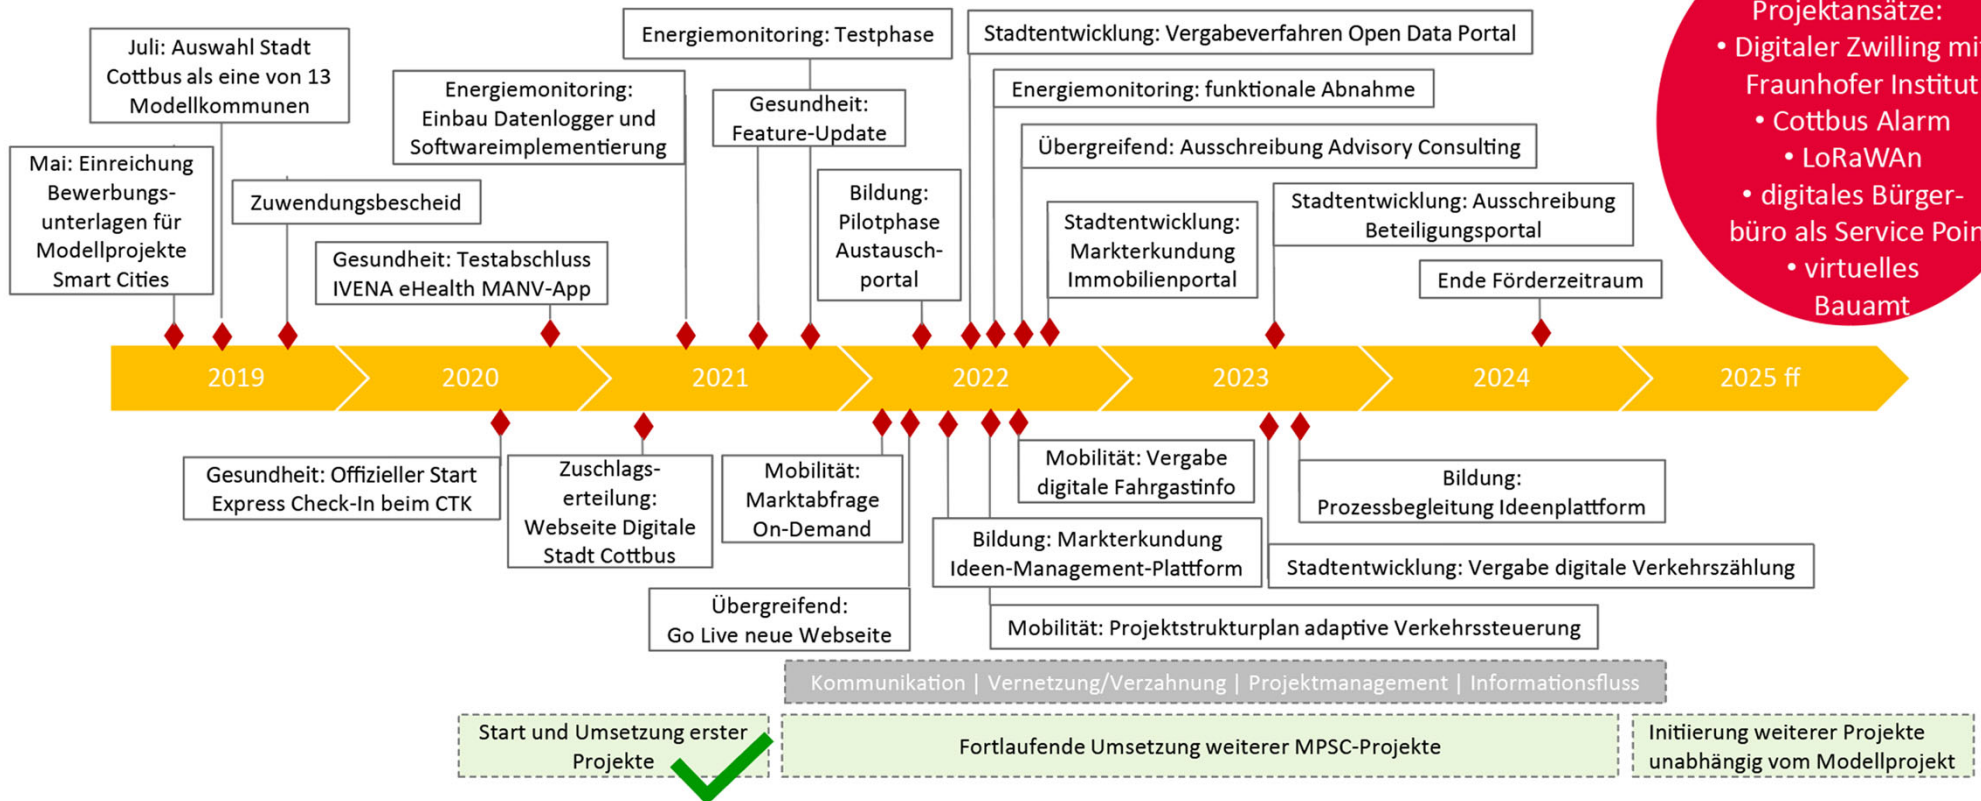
Projektansätze:
• Digitaler Zwilling mi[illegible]
Fraunhofer Institut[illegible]
• Cottbus Alarm
• LoRaWAn
• digitales Bürgerbüro als Service Poin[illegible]
• virtuelles Bauamt

Juli: Auswahl Stadt Cottbus als eine von 13 Modellkommunen

Mai: Einreichung Bewerbungsunterlagen für Modellprojekte Smart Cities

Zuwendungsbescheid

Energiemonitoring: Einbau Datenlogger und Softwareimplementierung

Gesundheit: Testabschluss IVENA eHealth MANV-App

Energiemonitoring: Testphase

Gesundheit: Feature-Update

Bildung: Pilotphase Austauschportal

Stadtentwicklung: Vergabeverfahren Open Data Portal

Energiemonitoring: funktionale Abnahme

Übergreifend: Ausschreibung Advisory Consulting

Stadtentwicklung: Markterkundung Immobilienportal

Stadtentwicklung: Ausschreibung Beteiligungsportal

Ende Förderzeitraum

2019 2020 2021 2022 2023 2024 2025 ff

Gesundheit: Offizieller Start Express Check-In beim CTK

Zuschlagserteilung: Webseite Digitale Stadt Cottbus

Mobilität: Marktabfrage On-Demand

Übergreifend: Go Live neue Webseite

Mobilität: Vergabe digitale Fahrgastinfo

Bildung: Markterkundung Ideen-Management-Plattform

Mobilität: Projektstrukturplan adaptive Verkehrssteuerung

Bildung: Prozessbegleitung Ideenplattform

Stadtentwicklung: Vergabe digitale Verkehrszählung

Kommunikation | Vernetzung/Verzahnung | Projektmanagement | Informationsfluss

Start und Umsetzung erster Projekte

Fortlaufende Umsetzung weiterer MPSC-Projekte

Initiierung weiterer Projekte unabhängig vom Modellprojekt